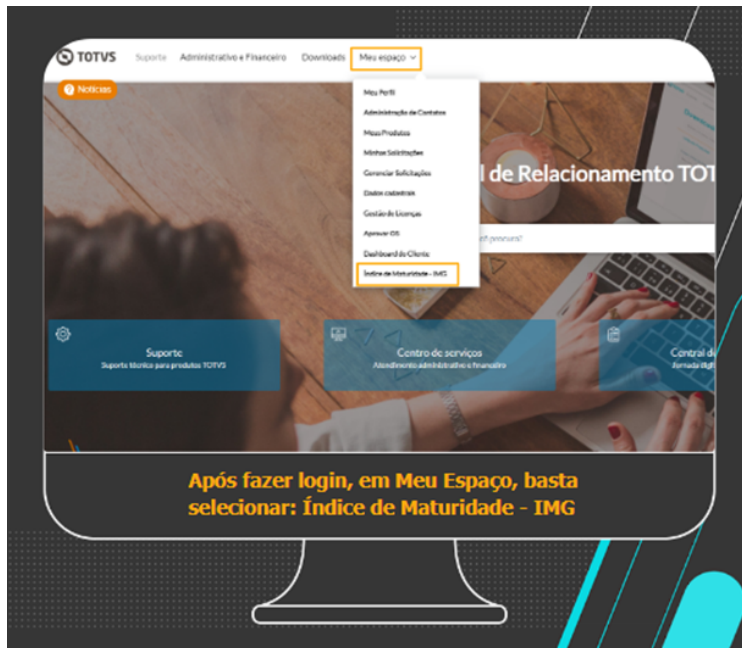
TOTVS Suporte Administrativo e Financeiro Downloads Meu espaço

Notícias

Meu Perfil
Administração de Contatos
Meus Produtos
Minhas Solicitações
Gerenciar Solicitações
Dados cadastrais
Gestão de Licenças
Aprovar OS
Dashboard do Cliente
Índice de Maturidade - IMG

l de Relacionamento TOT

ê procura?

Suporte
Suporte técnico para produtos TOTVS

Central de serviços
Atendimento administrativo e financeiro

Central d
Jornada digi

Após fazer login, em Meu Espaço, basta selecionar: Índice de Maturidade - IMG